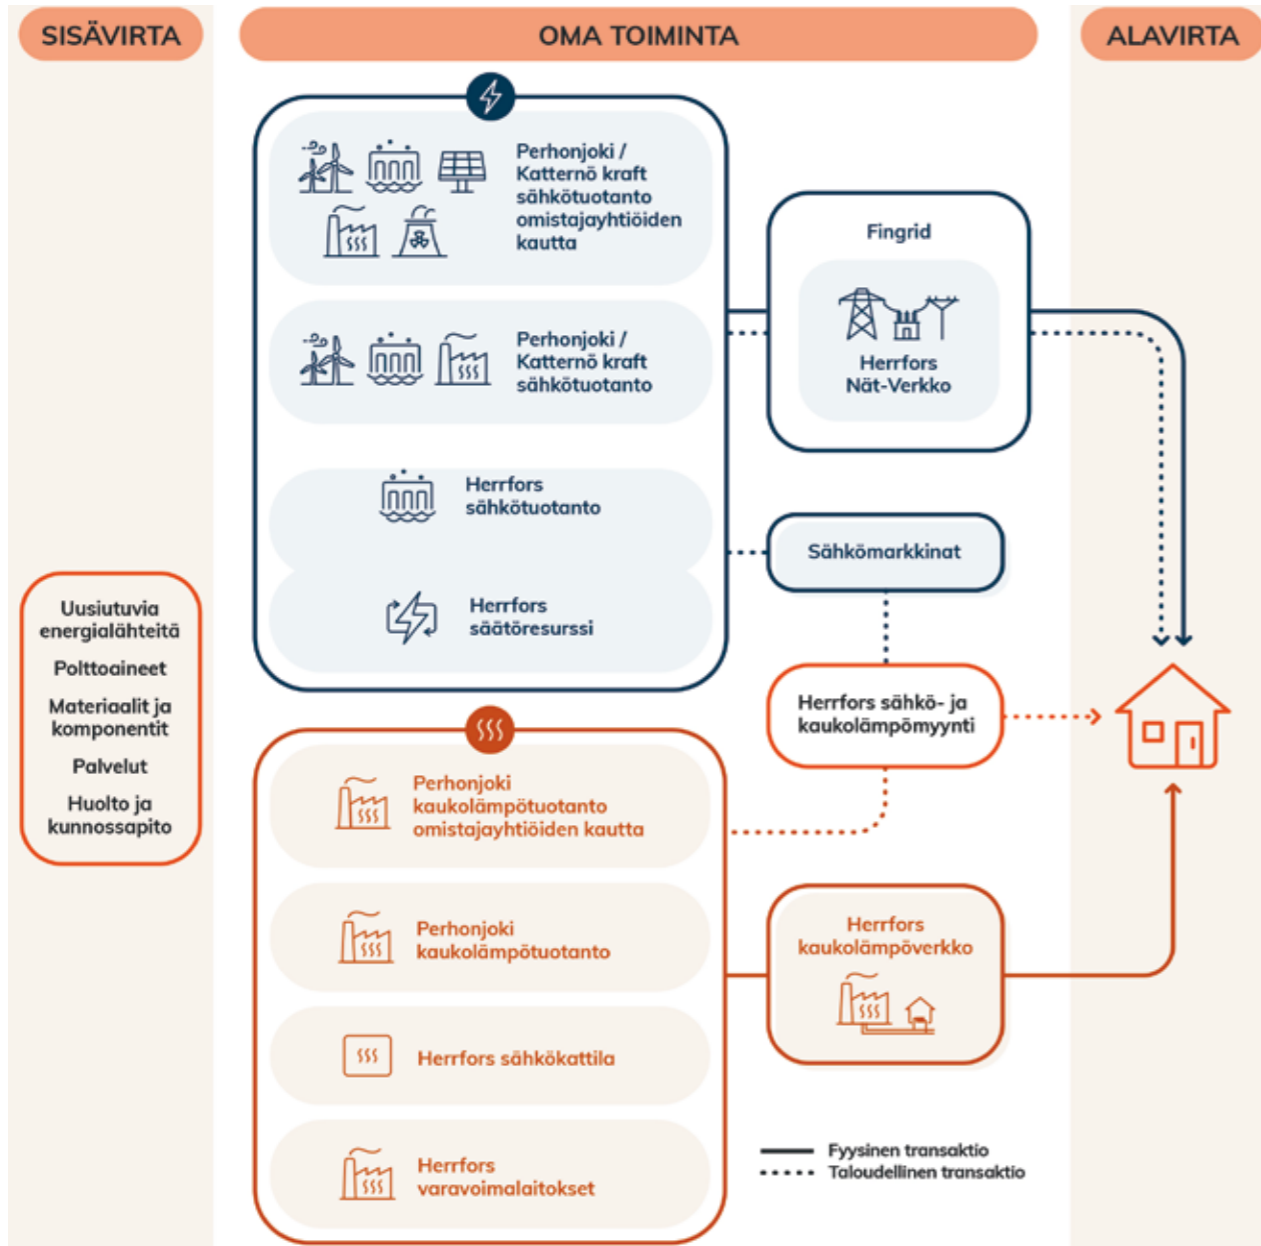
SISÄVIRTA

OMA TOIMINTA

ALAVIRTA

Perhonjoki / Katternö kraft sähkötuotanto omistajayhtiöiden kautta

Perhonjoki / Katternö kraft sähkötuotanto

Herrfors sähkötuotanto

Herrfors säätöresurssi

Fingrid

Herrfors Nät-Verkko

Sähkömarkkinat

Uusiutuvia energialähteitä

Polttoaineet

Materiaalit ja komponentit

Palvelut

Huolto ja kunnossapito

Herrfors sähkö- ja kaukolämpömyynti

Perhonjoki kaukolämpötuotanto omistajayhtiöiden kautta

Perhonjoki kaukolämpötuotanto

Herrfors sähkökattila

Herrfors varavoimalaitokset

Herrfors kaukolämpöverkko

Fyysinen transaktio
Taloudellinen transaktio